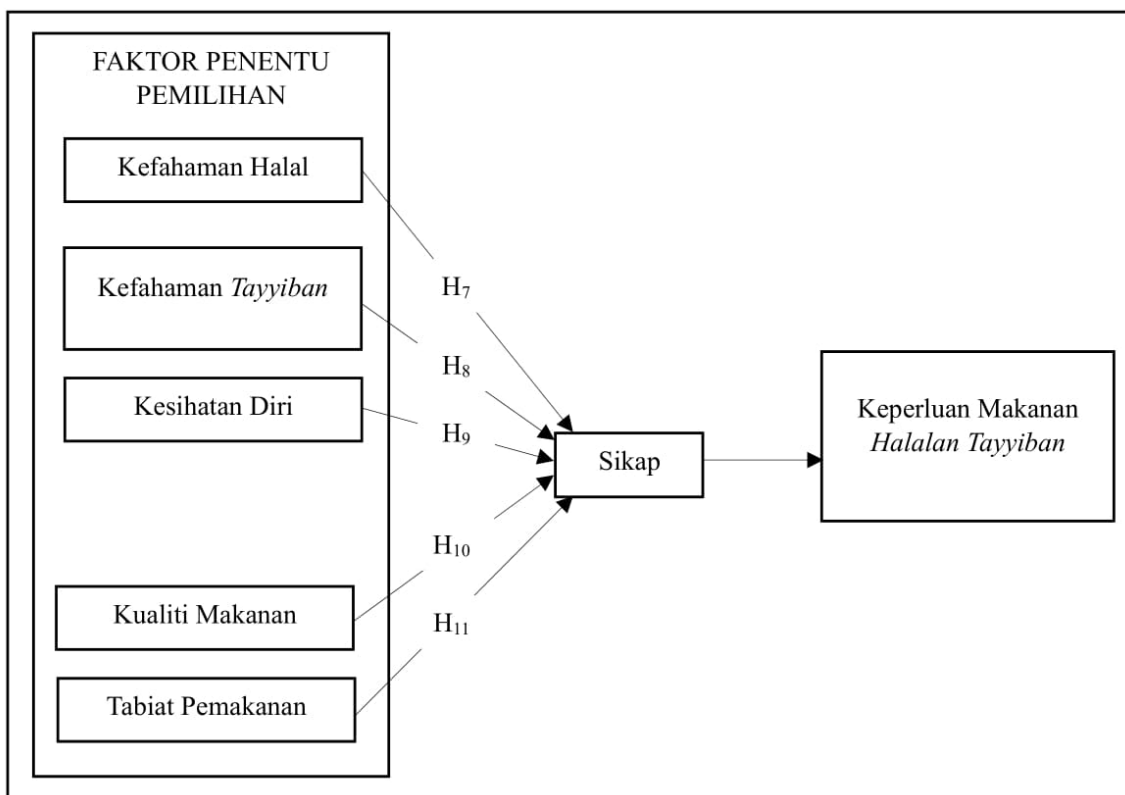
FAKTOR PENENTU PEMILIHAN

Kefahaman Halal

Kefahaman *Tayyiban*

Kesihatan Diri

Kualiti Makanan

Tabiat Pemakanan

$H_7$

$H_8$

$H_9$

$H_{10}$

$H_{11}$

Sikap

Keperluan Makanan *Halalan Tayyiban*